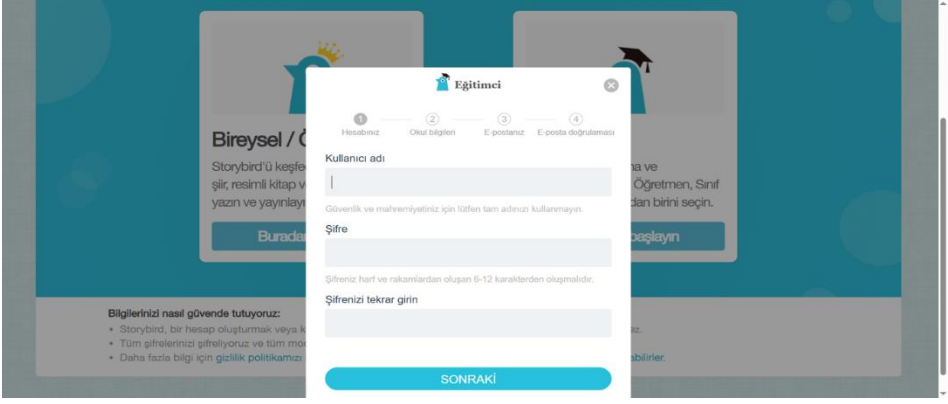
Eğitimci

1 Hesabınız
2 Okul bilgileri
3 E-postanız
4 E-posta doğrulaması

Kullanıcı adı

Güvenlik ve mahremiyetiniz için lütfen tam adınızı kullanmayın.

Şifre

Şifreniz harf ve rakamlardan oluşan 6-12 karakterden oluşmalıdır.

Şifrenizi tekrar girin

SONRAKİ

Bireysel / Ö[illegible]

Storybird'ü keşfe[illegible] şiir, resimli kitap v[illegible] yazın ve yayınlayı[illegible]

Burada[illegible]

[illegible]na ve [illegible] Öğretmen, Sınıf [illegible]dan birini seçin.

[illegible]başlayın

Bilgilerinizi nasıl güvende tutuyoruz:
• Storybird, bir hesap oluşturmak veya k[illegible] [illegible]iz.
• Tüm şifrelerinizi şifreliyoruz ve tüm mo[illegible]
• Daha fazla bilgi için gizlilik politikamızı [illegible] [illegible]abilirler.